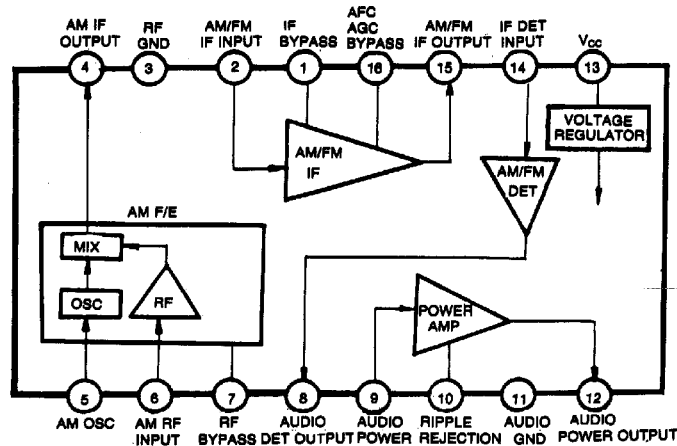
AM IF OUTPUT
RF GND
AM/FM IF INPUT
IF BYPASS
AFC AGC BYPASS
AM/FM IF OUTPUT
IF DET INPUT
$V_{CC}$

4
3
2
1
16
15
14
13

VOLTAGE REGULATOR

AM/FM IF

AM/FM DET

AM F/E

MIX

OSC

RF

POWER AMP

5
6
7
8
9
10
11
12

AM OSC
AM RF INPUT
RF BYPASS
AUDIO DET OUTPUT
AUDIO POWER
RIPPLE REJECTION
AUDIO GND
AUDIO POWER OUTPUT